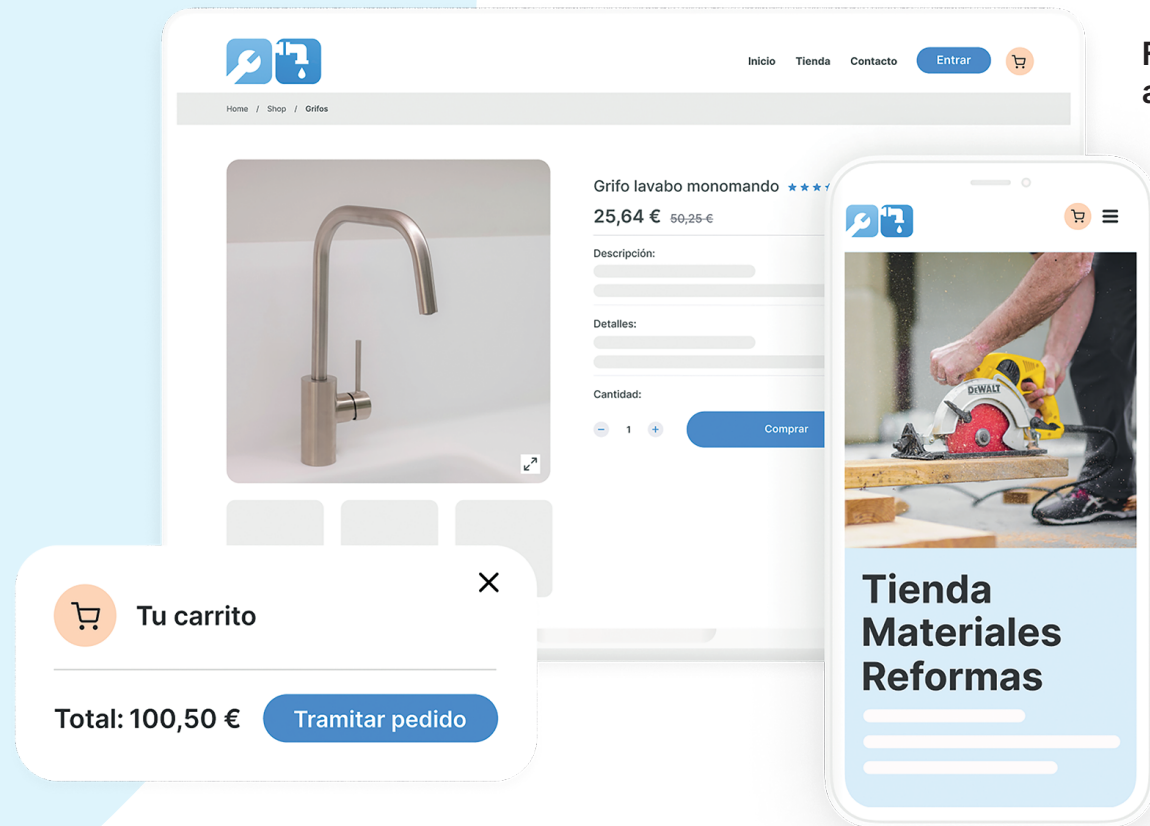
Inicio Tienda Contacto Entrar

Home / Shop / Grifos

Grifo lavabo monomando

25,64 € 50,25 €

Descripción:

Detalles:

Cantidad:

1

Comprar

DEWALT

Tienda Materiales Reformas

Tu carrito

Total: 100,50 €

Tramitar pedido

F
a